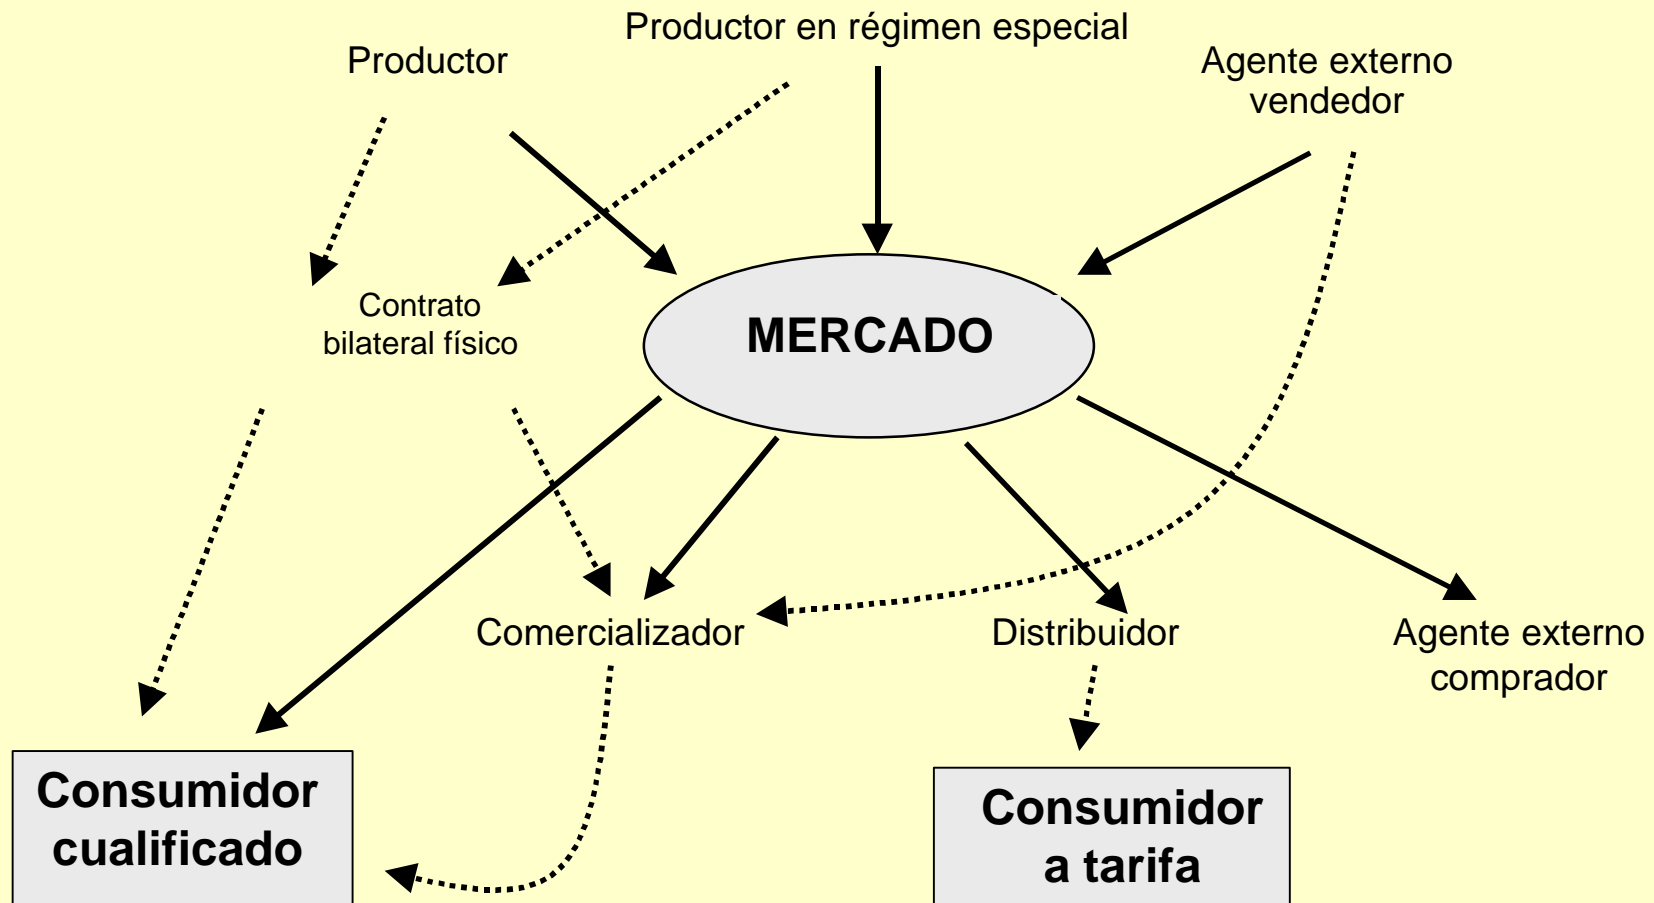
Productor en régimen especial

Productor

Agente externo vendedor

Contrato bilateral físico

MERCADO

Comercializador

Distribuidor

Agente externo comprador

Consumidor cualificado

Consumidor a tarifa